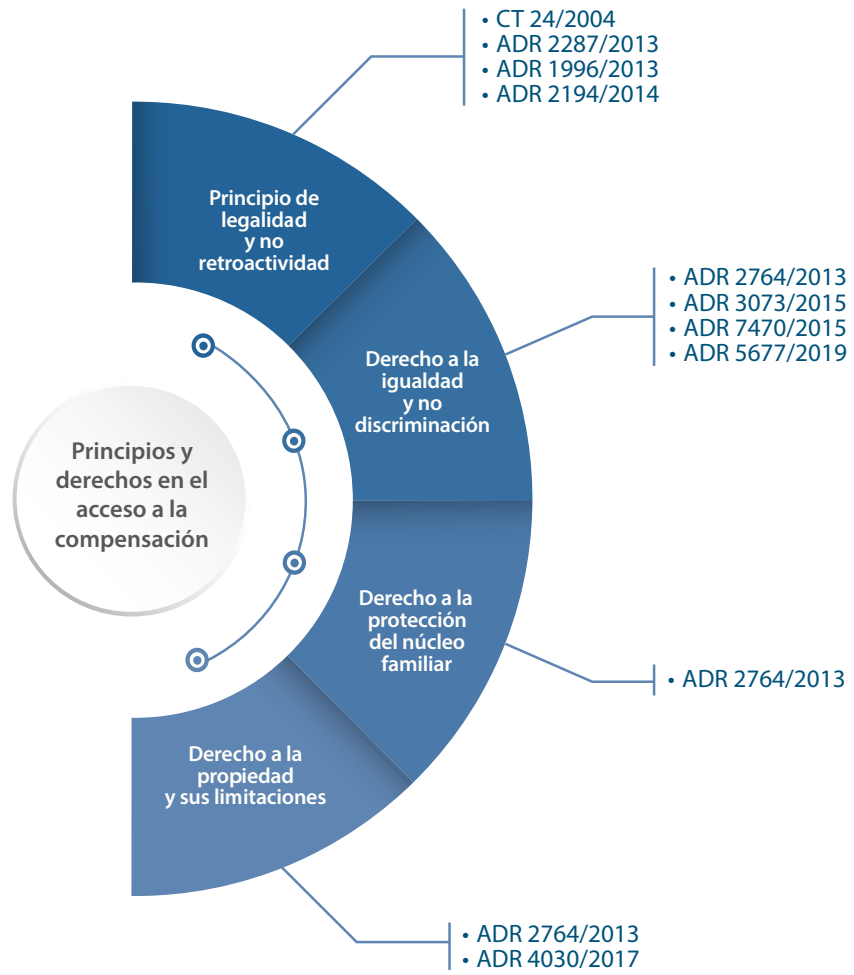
Principios y derechos en el acceso a la compensación

Principio de legalidad y no retroactividad

• CT 24/2004
• ADR 2287/2013
• ADR 1996/2013
• ADR 2194/2014

Derecho a la igualdad y no discriminación

• ADR 2764/2013
• ADR 3073/2015
• ADR 7470/2015
• ADR 5677/2019

Derecho a la protección del núcleo familiar

• ADR 2764/2013

Derecho a la propiedad y sus limitaciones

• ADR 2764/2013
• ADR 4030/2017